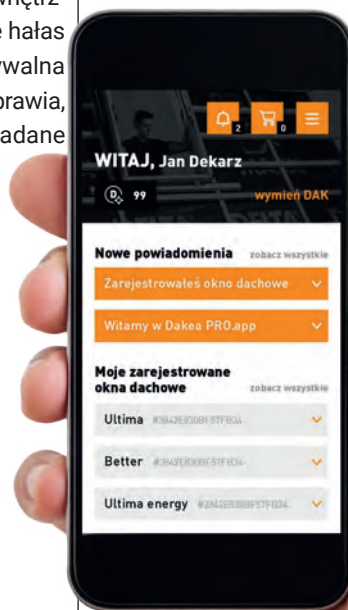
wnętrz
e hałas
ywalna
prawia,
adane

2
0
WITAJ, Jan Dekarz
99
wymień DAK
Nowe powiadomienia
zobacz wszystkie
Zarejestrowałeś okno dachowe
Witamy w Dakea PRO.app
Moje zarejestrowane okna dachowe
zobacz wszystkie
Ultima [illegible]
Better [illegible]
Ultima energy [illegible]